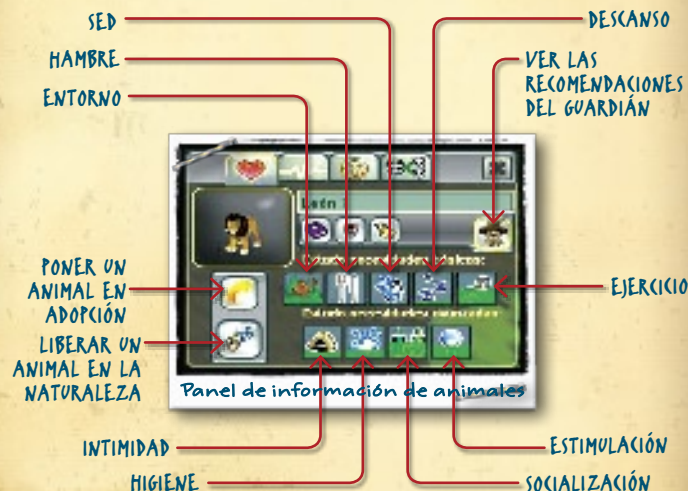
SED

DESCANSO

HAMBRE

VER LAS RECOMENDACIONES DEL GUARDIÁN

ENTORNO

León 1

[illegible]

PONER UN ANIMAL EN ADOPCIÓN

EJERCICIO

LIBERAR UN ANIMAL EN LA NATURALEZA

Panel de información de animales

INTIMIDAD

ESTIMULACIÓN

HIGIENE

SOCIALIZACIÓN